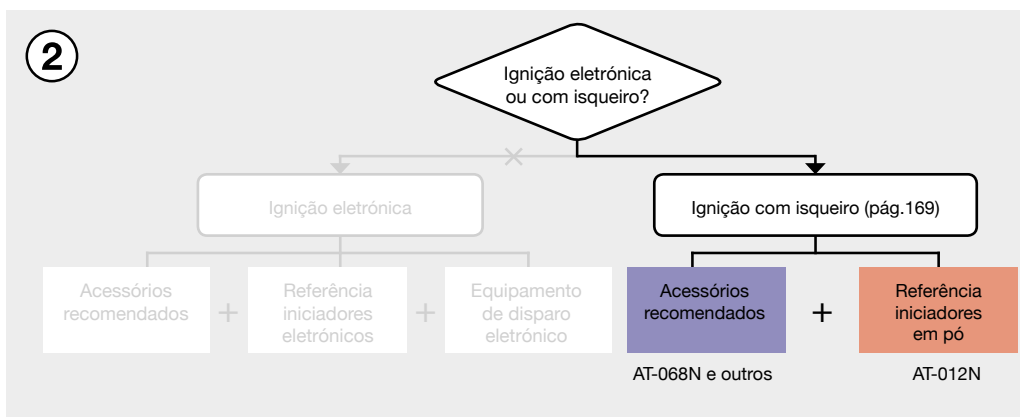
2

Ignição eletrónica ou com isqueiro?

Ignição eletrónica

Ignição com isqueiro (pág.169)

Acessórios recomendados

+

Referência iniciadores eletrónicos

+

Equipamento de disparo eletrónico

Acessórios recomendados

+

Referência iniciadores em pó

AT-068N e outros

AT-012N